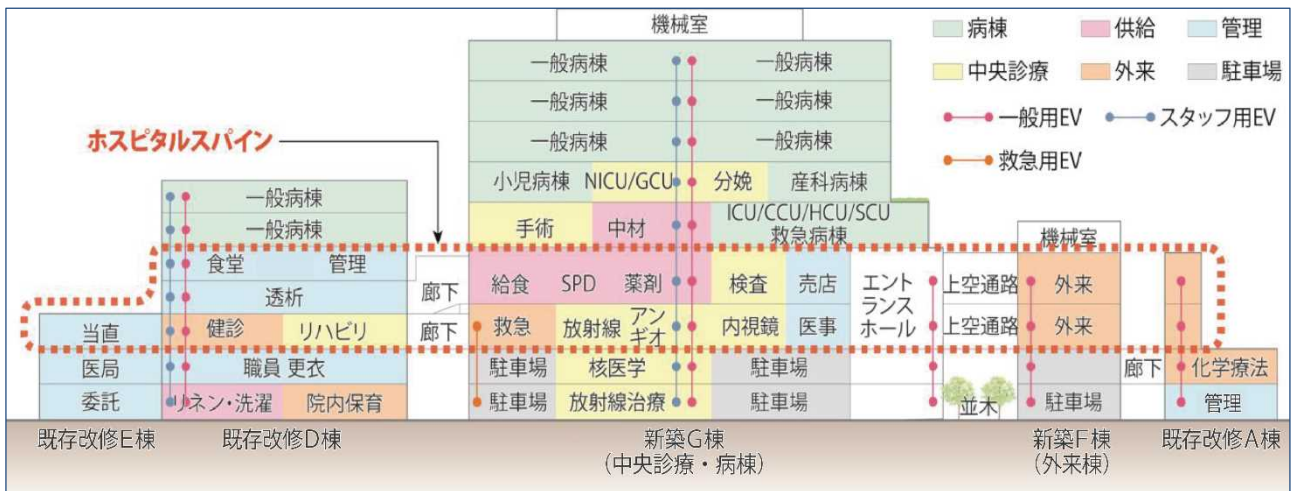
機械室

病棟　供給　管理
中央診療　外来　駐車場
一般用EV　スタッフ用EV
救急用EV

ホスピタルスパイン

一般病棟　一般病棟
一般病棟　一般病棟
一般病棟　一般病棟
小児病棟　NICU/GCU　分娩　産科病棟
手術　中材　ICU/CCU/HCU/SCU 救急病棟
給食　SPD　薬剤　検査　売店
救急　放射線　アンギオ　内視鏡　医事
駐車場　核医学　駐車場
駐車場　放射線治療　駐車場

一般病棟
一般病棟
食堂　管理
透析
健診　リハビリ
職員 更衣
リネン・洗濯　院内保育

当直
医局
委託

廊下
廊下

エントランスホール
上空通路
上空通路
並木

機械室
外来
外来
駐車場

廊下
化学療法
管理

既存改修E棟　既存改修D棟　新築G棟（中央診療・病棟）　新築F棟（外来棟）　既存改修A棟